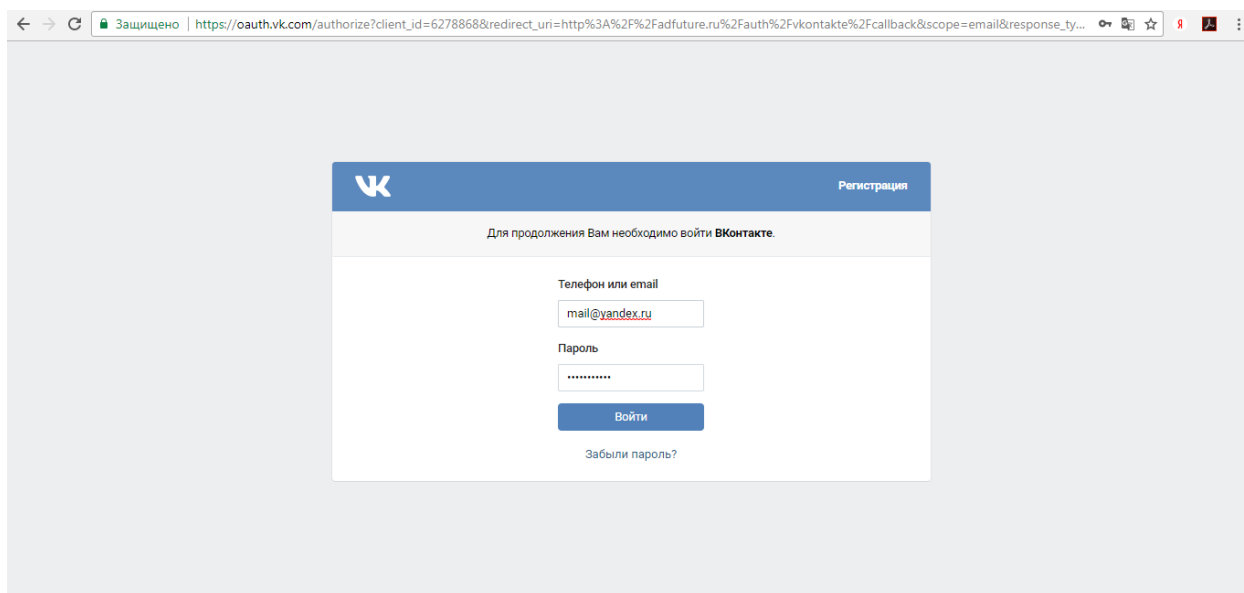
Защищено | https://oauth.vk.com/authorize?client_id=6278868&redirect_uri=http%3A%2F%2Fadfuture.ru%2Fauth%2Fvkontakte%2Fcallback&scope=email&response_ty...

Я

VK

Регистрация

Для продолжения Вам необходимо войти ВКонтакте.

Телефон или email

mail@yandex.ru

Пароль

•••••••••••

Войти

Забыли пароль?